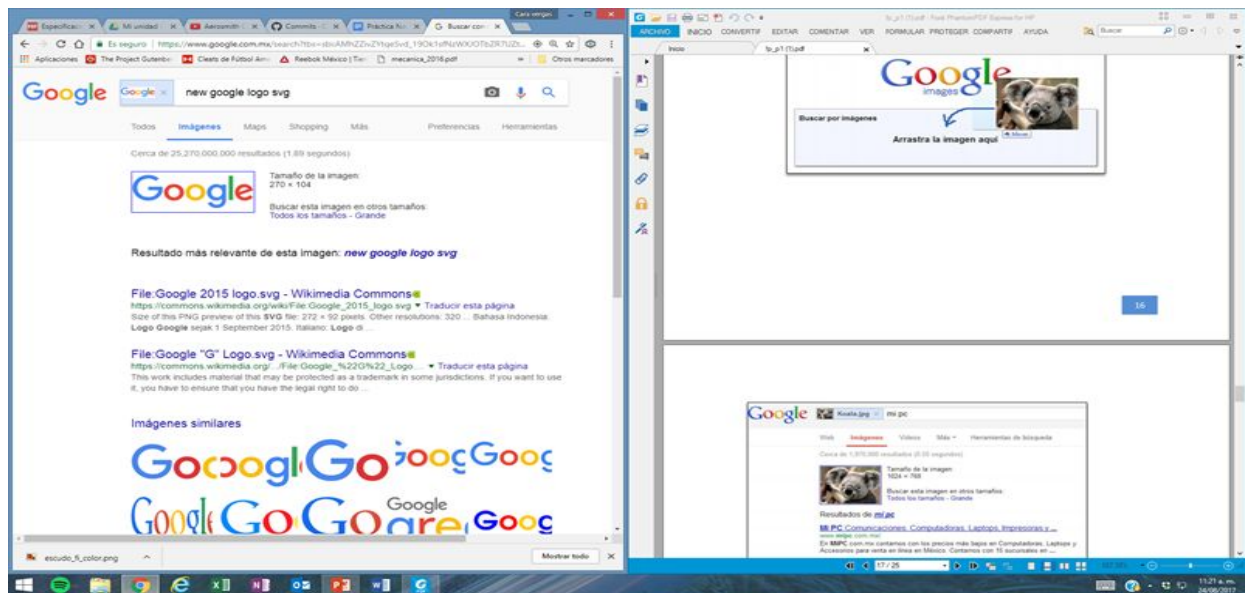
Especificacio × Mi unidad × Aerosmith × Commits × Práctica No × G Buscar con × Cara vergas

← → C Es seguro | https://www.google.com.mx/search?tbs=sbi:AMhZZiv...

Aplicaciones The Project Gutenbe Cleats de Fútbol Am Reebok México | Tie mecanica_2016.pdf Otros marcadores

Google Google × new google logo svg

Todos Imágenes Maps Shopping Más Preferencias Herramientas

Cerca de 25,270,000,000 resultados (1.89 segundos)

Google

Tamaño de la imagen:
270 × 104

Buscar esta imagen en otros tamaños:
Todos los tamaños - Grande

Resultado más relevante de esta imagen: new google logo svg

File:Google 2015 logo.svg - Wikimedia Commons
https://commons.wikimedia.org/wiki/File:Google_2015_logo.svg ▾ Traducir esta página
Size of this PNG preview of this SVG file: 272 × 92 pixels. Other resolutions: 320 ... Bahasa Indonesia: Logo Google sejak 1 September 2015. Italiano: Logo di ...

File:Google "G" Logo.svg - Wikimedia Commons
https://commons.wikimedia.org/.../File:Google_%22G%22_Logo... ▾ Traducir esta página
This work includes material that may be protected as a trademark in some jurisdictions. If you want to use it, you have to ensure that you have the legal right to do ...

Imágenes similares

escudo_fi_color.png Mostrar todo ×

ARCHIVO INICIO CONVERTIR EDITAR COMENTAR VER FORMULAR PROTEGER COMPARTIR AYUDA Buscar

Inicio fp_p1 (1).pdf ×

Google images

Buscar por imágenes

Arrastra la imagen aquí

16

Google Koala.jpg × mi pc

Web Imágenes Videos Más Herramientas de búsqueda

Cerca de 1,570,000 resultados (0.20 segundos)

Tamaño de la imagen:
1024 × 768

Buscar esta imagen en otros tamaños:
Todos los tamaños - Grande

Resultados de mi pc

MI PC Comunicaciones, Computadoras, Laptops, Impresoras y ...
www.mipc.com.mx/
En MIPC.com.mx contamos con los precios más bajos en Computadoras, Laptops y Accesorios para venta en línea en México. Contamos con 15 sucursales en ...

17 / 25

11:21 a. m.
24/08/2017